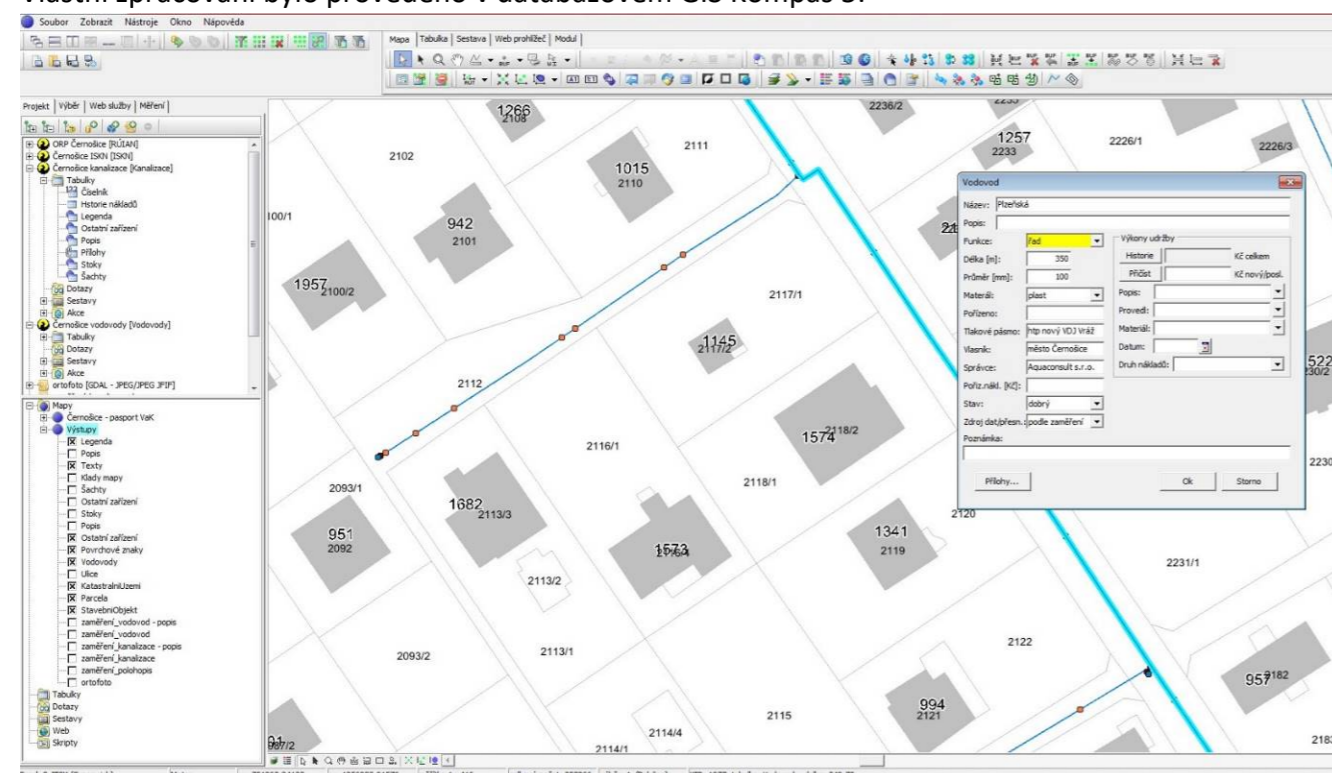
Vlastní zpracování bylo provedeno v databázovém GIS Kompas 3.

Soubor Zobrazit Nástroje Okno Nápověda

Mapa | Tabulka | Sestava | Web prohlížeč | Modul

Projekt | Výběr | Web služby | Měření

ORP Černošice [RÚIAN]
Černošice ISKN [ISKN]
Černošice kanalizace [Kanalizace]
Tabulky
Číselník
Historie nákladů
Legenda
Ostatní zařízení
Popis
Přílohy
Stoky
Šachty
Dotazy
Sestavy
Akce
Černošice vodovody [Vodovody]
Tabulky
Dotazy
Sestavy
Akce
ortofoto [GDAL - JPEG/JPEG JFIF]

Mapy
Černošice - pasport VaK
Výstupy
Legenda
Popis
Texty
Klady mapy
Šachty
Ostatní zařízení
Stoky
Popis
Ostatní zařízení
Povrchové znaky
Vodovody
Ulice
KatastralniUzemi
Parcela
StavebniObjekt
zaměření_vodovod - popis
zaměření_vodovod
zaměření_kanalizace - popis
zaměření_kanalizace
zaměření_polohopis
ortofoto
Tabulky
Dotazy
Sestavy
Web
Skripty

1266 2108
2236/2
1257 2233
2226/1
2226/3
2102
2111
1015 2110
100/1
942 2101
1957 2100/2
2117/1
1145 2117/2
2112
1574 2118/2
2116/1
2118/1
2093/1
1682 2113/3
951 2092
1573 2113/4
1341 2119
2113/2
2120
2231/1
2093/2
2113/1
2122
994 2121
957 2182
2115
2114/4
2114/1
522 2230/2
2230
218
91 2097/2

Vodovod
Název: Plzeňská
Popis:
Funkce: řad
Délka [m]: 350
Průměr [mm]: 100
Materiál: plast
Pořízeno:
Tlakové pásmo: htp nový VDJ Vráž
Vlastník: město Černošice
Správce: Aquaconsult s.r.o.
Pořiz.nákl. [Kč]:
Stav: dobrý
Zdroj dat/přesn.: podle zaměření
Výkony údržby
Historie
Kč celkem
Přičíst
Kč nový/posl.
Popis:
Provedl:
Materiál:
Datum:
Druh nákladů:
Poznámka:
Přílohy...
Ok
Storno